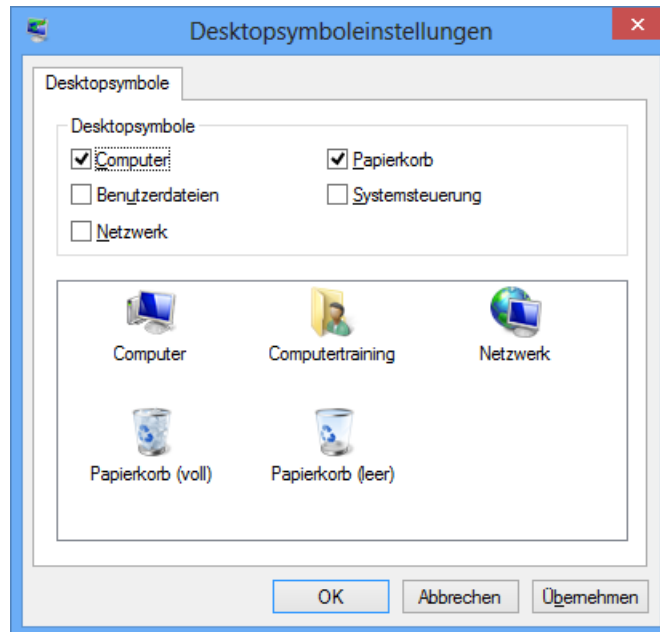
Desktopsymboleinstellungen

Desktopsymbole

Desktopsymbole

Computer

Papierkorb

Benutzerdateien

Systemsteuerung

Netzwerk

Computer

Computertraining

Netzwerk

Papierkorb (voll)

Papierkorb (leer)

OK

Abbrechen

Übernehmen